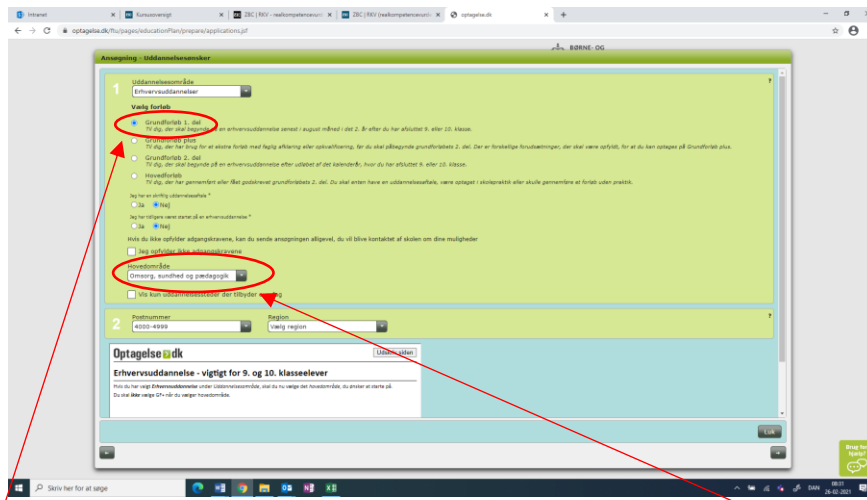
Intranet | Kursusoversigt | ZBC | RKV – realkompetencevurd | ZBC | RKV (realkompetencevurd | optagelse.dk

optagelse.dk/flu/pages/educationPlan/prepare/applications.jsf

BØRNE- OG

Ansøgning - Uddannelsesønsker

1

Uddannelsesområde
Erhvervsuddannelser

Vælg forløb

Grundforløb 1. del
Til dig, der skal begynde på en erhvervsuddannelse senest i august måned i det 2. år efter du har afsluttet 9. eller 10. klasse.

Grundforløb plus
Til dig, der har brug for et ekstra forløb med faglig afklaring eller opkvalificering, før du skal påbegynde grundforløbets 2. del. Der er forskellige forudsætninger, der skal være opfyldt, for at du kan optages på Grundforløb plus.

Grundforløb 2. del
Til dig, der skal begynde på en erhvervsuddannelse efter udløbet af det kalenderår, hvor du har afsluttet 9. eller 10. klasse.

Hovedforløb
Til dig, der har gennemført eller fået godskrevet grundforløbets 2. del. Du skal enten have en uddannelsesaftale, være optaget i skolepraktik eller skulle gennemføre et forløb uden praktik.

Jeg har en skriftlig uddannelsesaftale *
Ja Nej

Jeg har tidligere været startet på en erhvervsuddannelse *
Ja Nej

Hvis du ikke opfylder adgangskravene, kan du sende ansøgningen alligevel, du vil blive kontaktet af skolen om dine muligheder

Jeg opfylder ikke adgangskravene

Hovedområde
Omsorg, sundhed og pædagogik

Vis kun uddannelsessteder der tilbyder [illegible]

2

Postnummer
4000-4999

Region
Vælg region

Optagelse.dk
Udskriv siden

Erhvervsuddannelse - vigtigt for 9. og 10. klasseelever

Hvis du har valgt Erhvervsuddannelser under Uddannelsesområde, skal du nu vælge det hovedområde, du ønsker at starte på.
Du skal ikke vælge GF+ når du vælger hovedområde.

Luk

Brug for hjælp?

Skriv her for at søge

DAN 08:31 26-02-2021